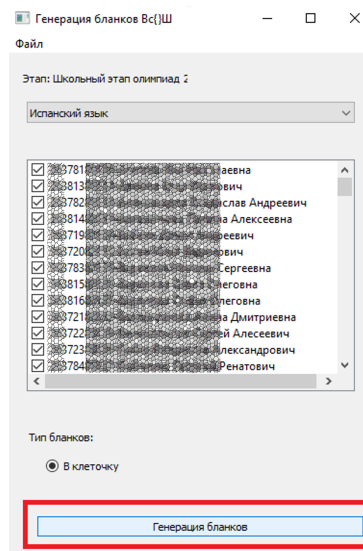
Генерация бланков Вс{}Ш

Файл

Этап: Школьный этап олимпиад 2

Испанский язык

☑ 3781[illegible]аевна
☑ 3813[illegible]ович
☑ 3782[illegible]слав Андреевич
☑ 3814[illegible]а Алексеевна
☑ 3719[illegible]евич
☑ 3720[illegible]вич
☑ 3783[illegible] Сергеевна
☑ 3815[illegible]егевна
☑ 3816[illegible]олеговна
☑ 3721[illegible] Дмитриевна
☑ 3722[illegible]ей Алесеевич
☑ 3723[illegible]Александрович
☑ 3784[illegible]Ренатович

Тип бланков:

В клеточку

Генерация бланков